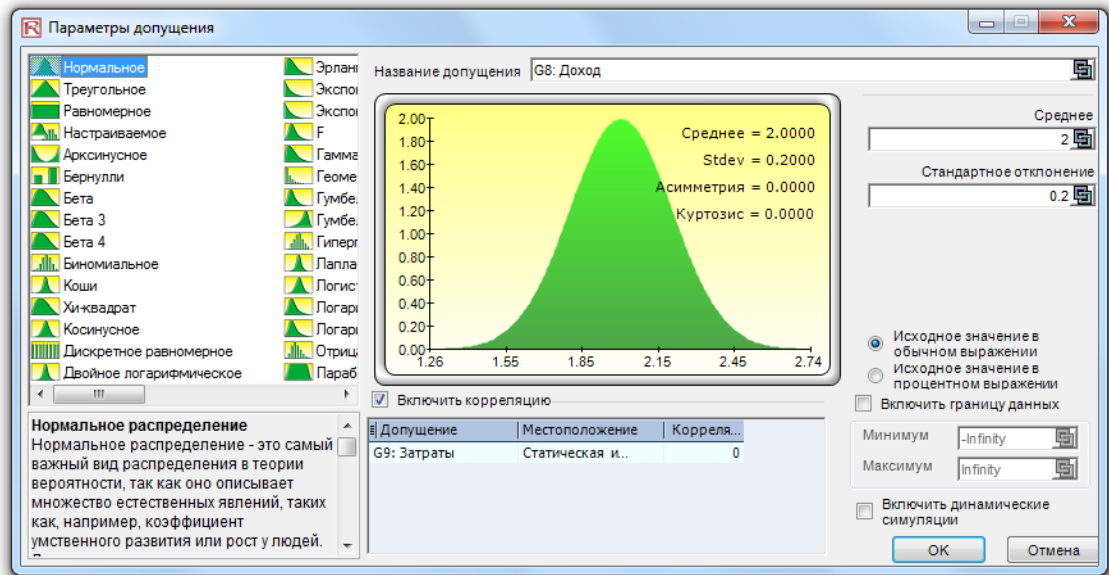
Параметры допущения

Нормальное
Треугольное
Равномерное
Настраиваемое
Арксинусное
Бернулли
Бета
Бета 3
Бета 4
Биномиальное
Коши
Хи-квадрат
Косинусное
Дискретное равномерное
Двойное логарифмическое

Эрлан
Экспо
Экспо
F
Гамма
Геоме
Гумбе
Гумбе
Гиперг
Лапла
Логис
Логар
Логар
Отрица
Параб

Нормальное распределение
Нормальное распределение - это самый важный вид распределения в теории вероятности, так как оно описывает множество естественных явлений, таких как, например, коэффициент умственного развития или рост у людей.

Название допущения G8: Доход

2.00
1.80
1.60
1.40
1.20
1.00
0.80
0.60
0.40
0.20
0.00
1.26 1.55 1.85 2.15 2.45 2.74

Среднее = 2.0000
Stdev = 0.2000
Асимметрия = 0.0000
Куртозис = 0.0000

Включить корреляцию

| Допущение | Местоположение | Корреля... |
|---|---|---|
| G9: Затраты | Статическая и... | 0 |

Среднее
2
Стандартное отклонение
0.2

Исходное значение в обычном выражении
Исходное значение в процентном выражении
Включить границу данных
Минимум -Infinity
Максимум Infinity
Включить динамические симуляции

OK
Отмена